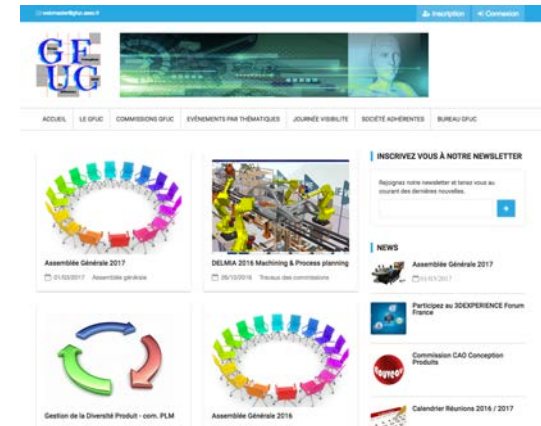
webmaster@gfuc.asso.fr

Inscription
Connexion

GF
UC

ACCUEIL
LE GFUC
COMMISSIONS GFUC
ÉVÉNEMENTS PAR THÉMATIQUES
JOURNÉE VISIBILITÉ
SOCIÉTÉ ADHÉRENTES
BUREAU GFUC

Assemblée Générale 2017
01/03/2017 Assemblée générale

DELMIA 2016 Machining & Process planning
06/10/2016 Travaux des commissions

Gestion de la Diversité Produit - com. PLM

Assemblée Générale 2016

INSCRIVEZ VOUS À NOTRE NEWSLETTER

Rejoignez notre newsletter et tenez vous au courant des dernières nouvelles.

NEWS

Assemblée Générale 2017
01/03/2017

Participez au 3DEXPERIENCE Forum France

Commission CAO Conception Produits

Calendrier Réunions 2016 / 2017